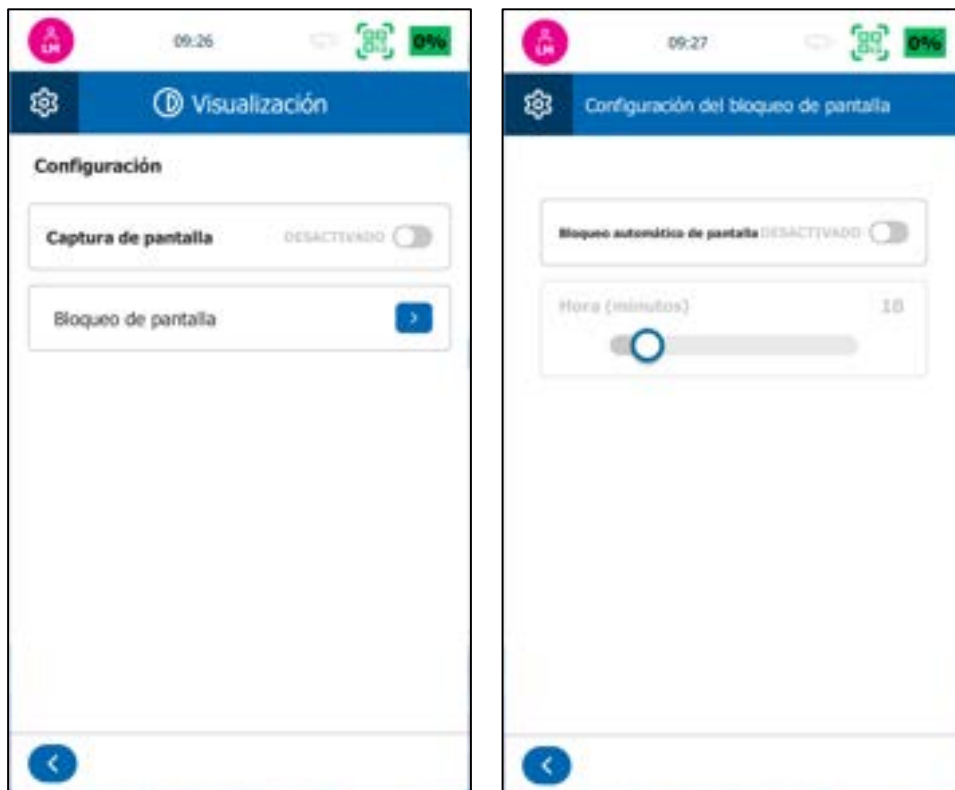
LM 09:26 0%

Visualización

Configuración

Captura de pantalla DESACTIVADO

Bloqueo de pantalla

LM 09:27 0%

Configuración del bloqueo de pantalla

Bloqueo automático de pantalla DESACTIVADO

Hora (minutos) 10